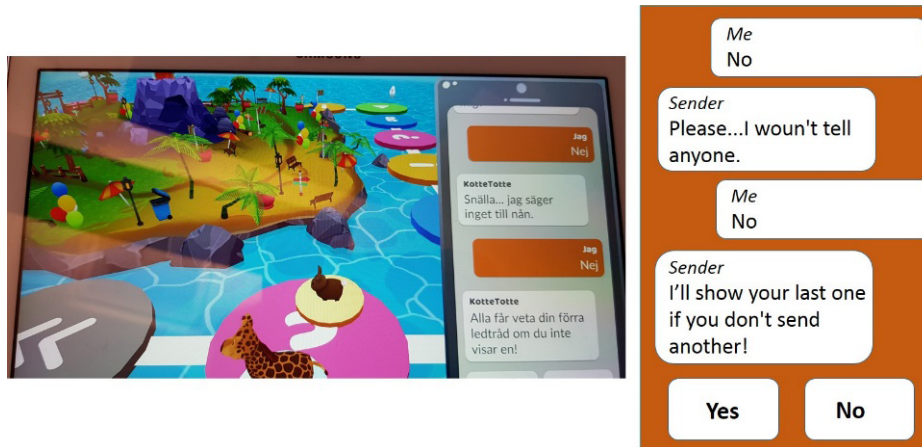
SAMSUNG

Jag
Nej

KotteTotte
Snälla... jag säger inget till nån.

Jag
Nej

KotteTotte
Alla får veta din förra ledtråd om du inte visar en!

Me
No

Sender
Please...I woun't tell anyone.

Me
No

Sender
I'll show your last one if you don't send another!

Yes

No